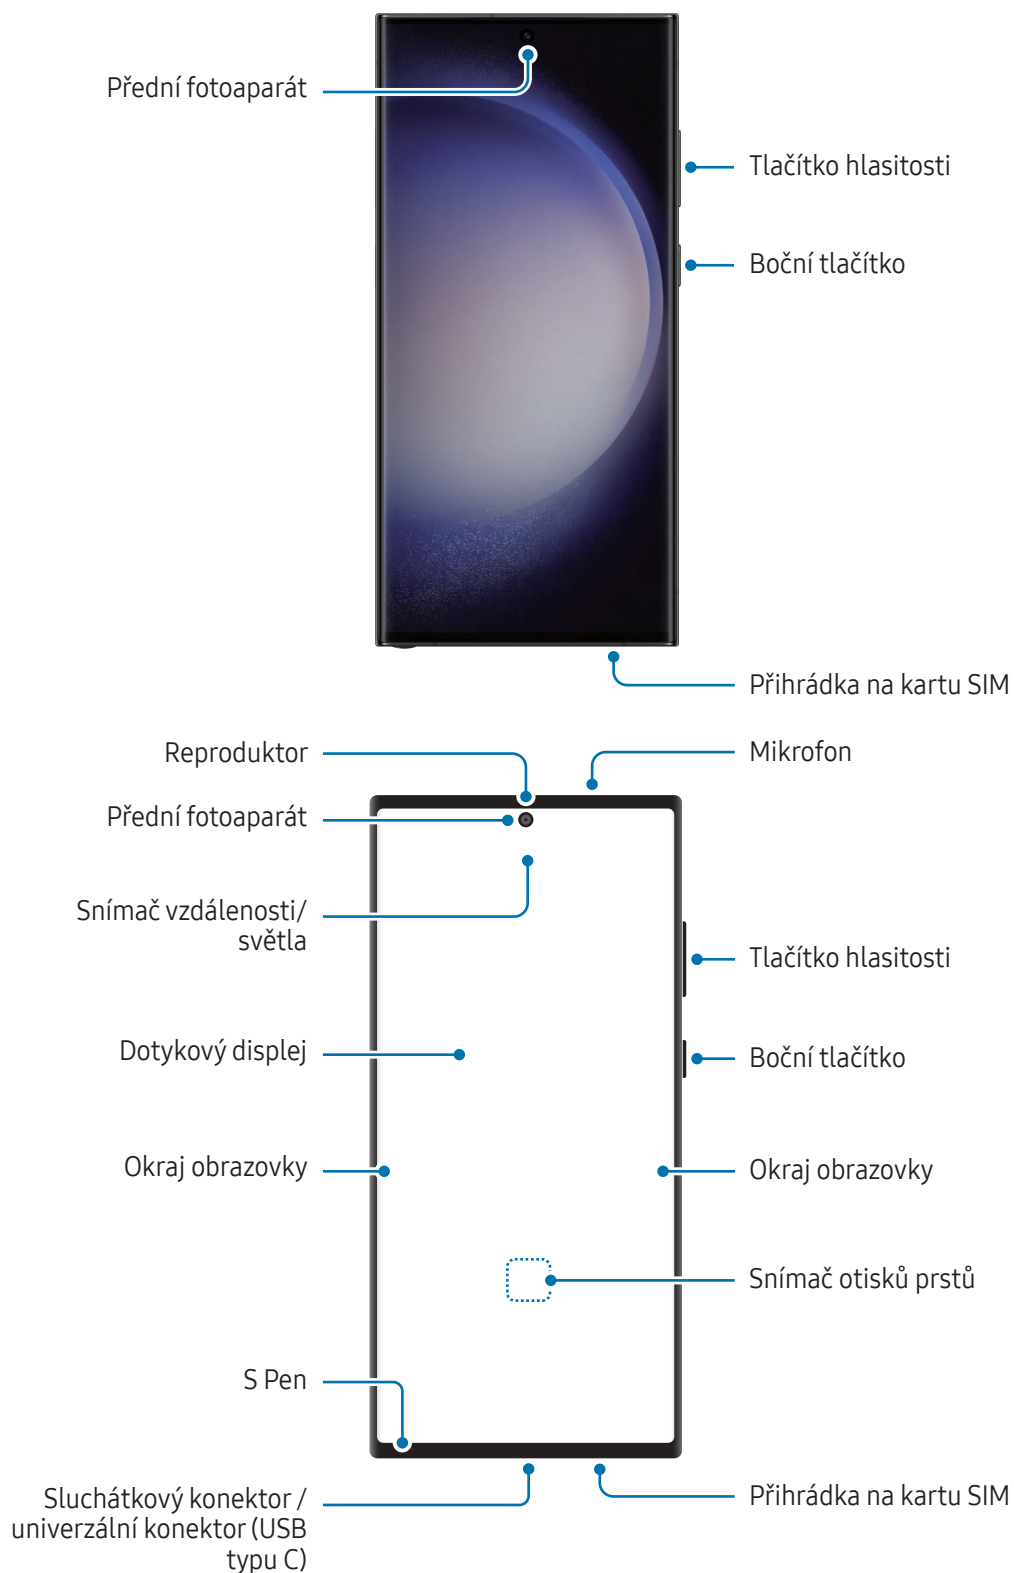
Přední fotoaparát

Tlačítko hlasitosti

Boční tlačítko

Přihrádka na kartu SIM

Reproduktor

Mikrofon

Přední fotoaparát

Snímač vzdálenosti/ světla

Tlačítko hlasitosti

Dotykový displej

Boční tlačítko

Okraj obrazovky

Okraj obrazovky

Snímač otisků prstů

S Pen

Sluchátkový konektor / univerzální konektor (USB typu C)

Přihrádka na kartu SIM